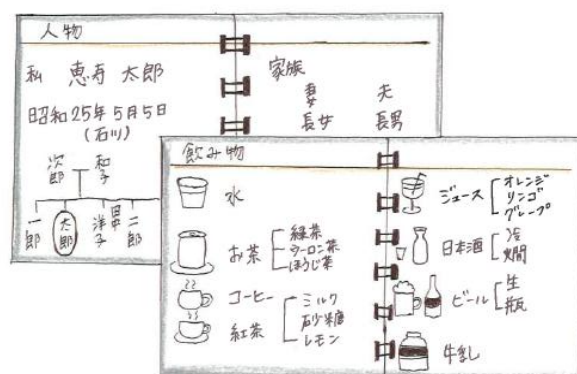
人物

私　恵寿 太郎

昭和25年5月5日
(石川)

次郎　和子

一郎　太郎　洋子　早子　三郎

家族

妻　夫
長女　長男

飲み物

水

お茶　緑茶
ウーロン茶
ほうじ茶

コーヒー

紅茶　ミルク
砂糖
レモン

ジュース　オレンジ
リンゴ
グレープ

日本酒　冷
燗

ビール　生
瓶

牛乳